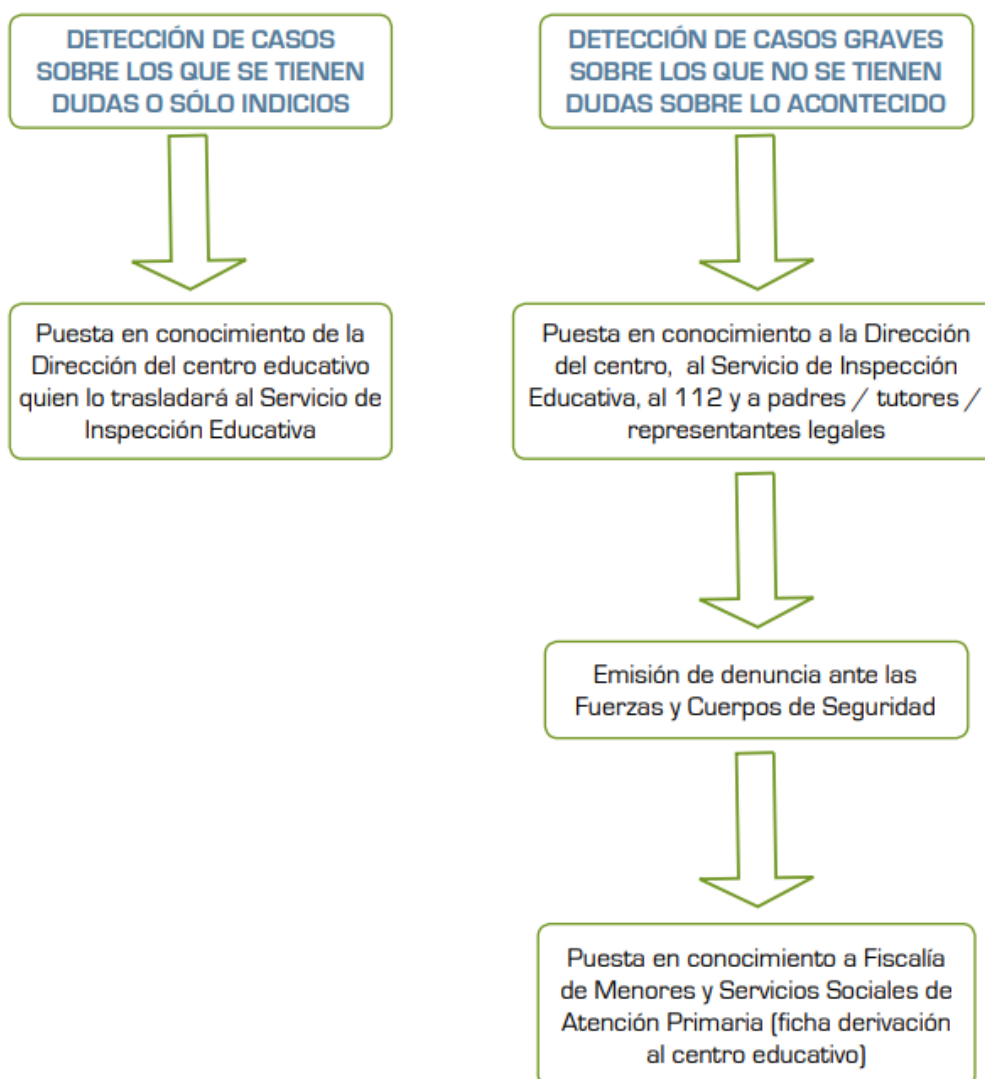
DETECCIÓN DE CASOS SOBRE LOS QUE SE TIENEN DUDAS O SÓLO INDICIOS

Puesta en conocimiento de la Dirección del centro educativo quien lo trasladará al Servicio de Inspección Educativa

DETECCIÓN DE CASOS GRAVES SOBRE LOS QUE NO SE TIENEN DUDAS SOBRE LO ACONTECIDO

Puesta en conocimiento a la Dirección del centro, al Servicio de Inspección Educativa, al 112 y a padres / tutores / representantes legales

Emisión de denuncia ante las Fuerzas y Cuerpos de Seguridad

Puesta en conocimiento a Fiscalía de Menores y Servicios Sociales de Atención Primaria (ficha derivación al centro educativo)